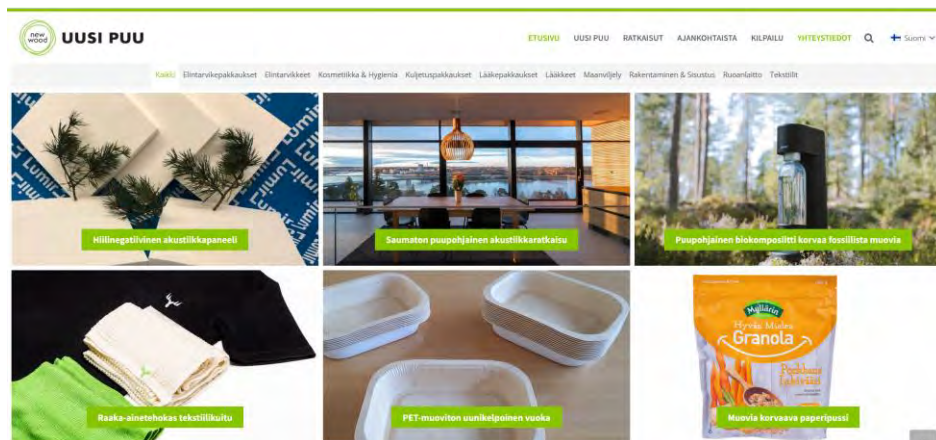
new wood UUSI PUU

ETUSIVU UUSI PUU RATKAISUT AJANKOHTAISTA KILPAILU YHTEYSTIEDOT Suomi

Kaikki Elintarvikepakkaukset Elintarvikkeet Kosmetiikka & Hygienia Kuljetuspakkaukset Lääkepakkaukset Lääkkeet Maanviljely Rakentaminen & Sisustus Ruoanlaitto Tekstiilit

Hiilinegatiivinen akustiikkapaneeli

Saumaton puupohjainen akustiikkaratkaisu

Puupohjainen biokomposiitti korvaa fossiilista muovia

Raaka-ainetehokas tekstiilikuitu

PET-muoviton uunikelpoinen vuoka

Muovia korvaava paperipussi

Myllärin Hyvää Mieles Granola Puolukka Lakka